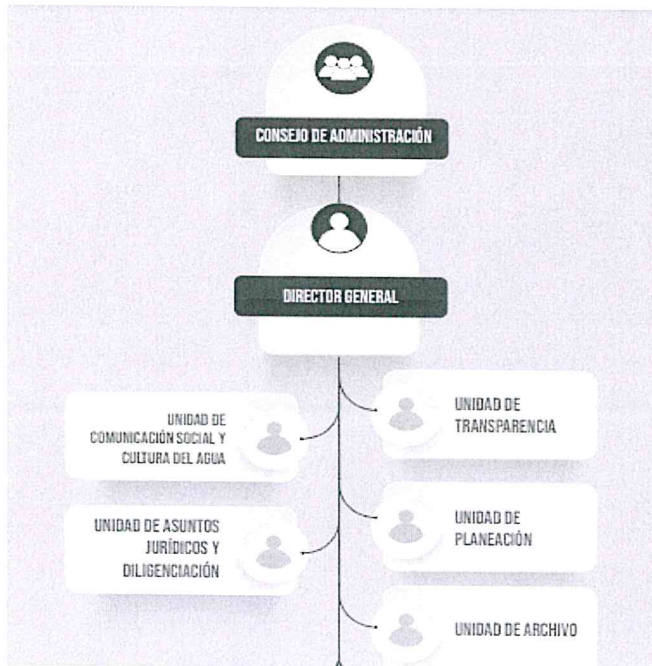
CONSEJO DE ADMINISTRACIÓN

DIRECTOR GENERAL

UNIDAD DE COMUNICACIÓN SOCIAL Y CULTURA DEL AGUA

UNIDAD DE TRANSPARENCIA

UNIDAD DE ASUNTOS JURÍDICOS Y DILIGENCIACIÓN

UNIDAD DE PLANEACIÓN

UNIDAD DE ARCHIVO